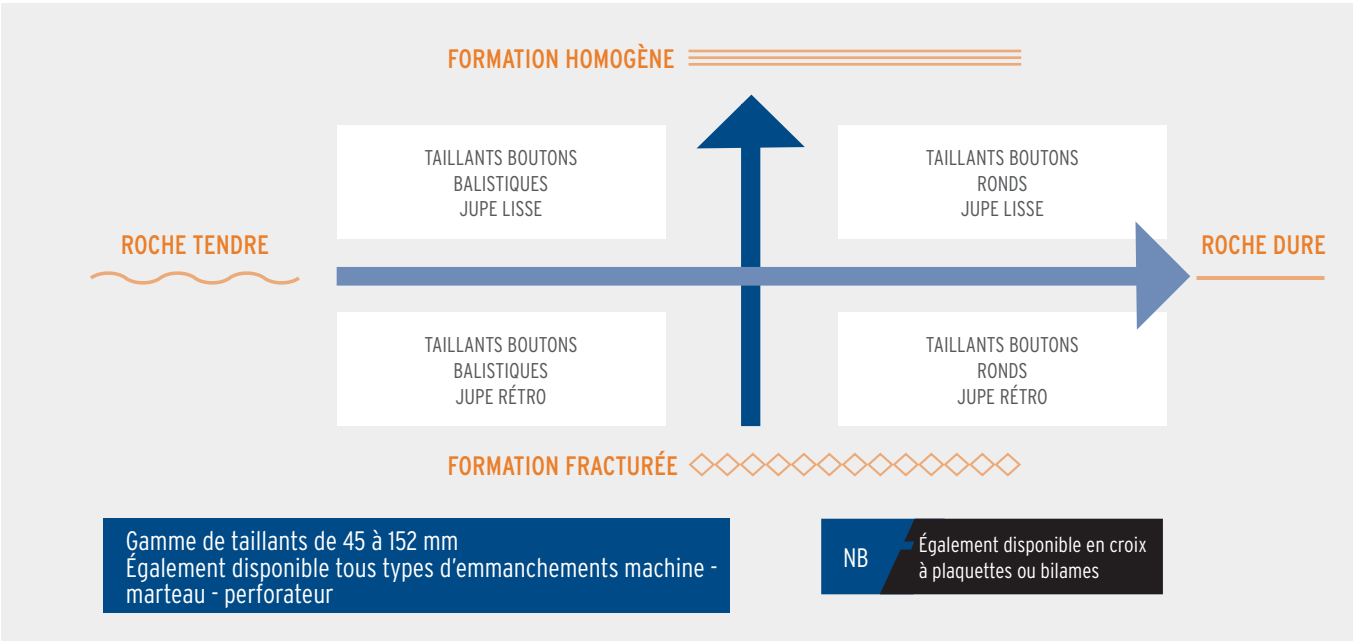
FORMATION HOMOGÈNE

TAILLANTS BOUTONS
BALISTIQUES
JUPE LISSE

TAILLANTS BOUTONS
RONDS
JUPE LISSE

ROCHE TENDRE

ROCHE DURE

TAILLANTS BOUTONS
BALISTIQUES
JUPE RÉTRO

TAILLANTS BOUTONS
RONDS
JUPE RÉTRO

FORMATION FRACTURÉE

Gamme de taillants de 45 à 152 mm
Également disponible tous types d'emmanchements machine - marteau - perforateur

NB

Également disponible en croix à plaquettes ou bilames